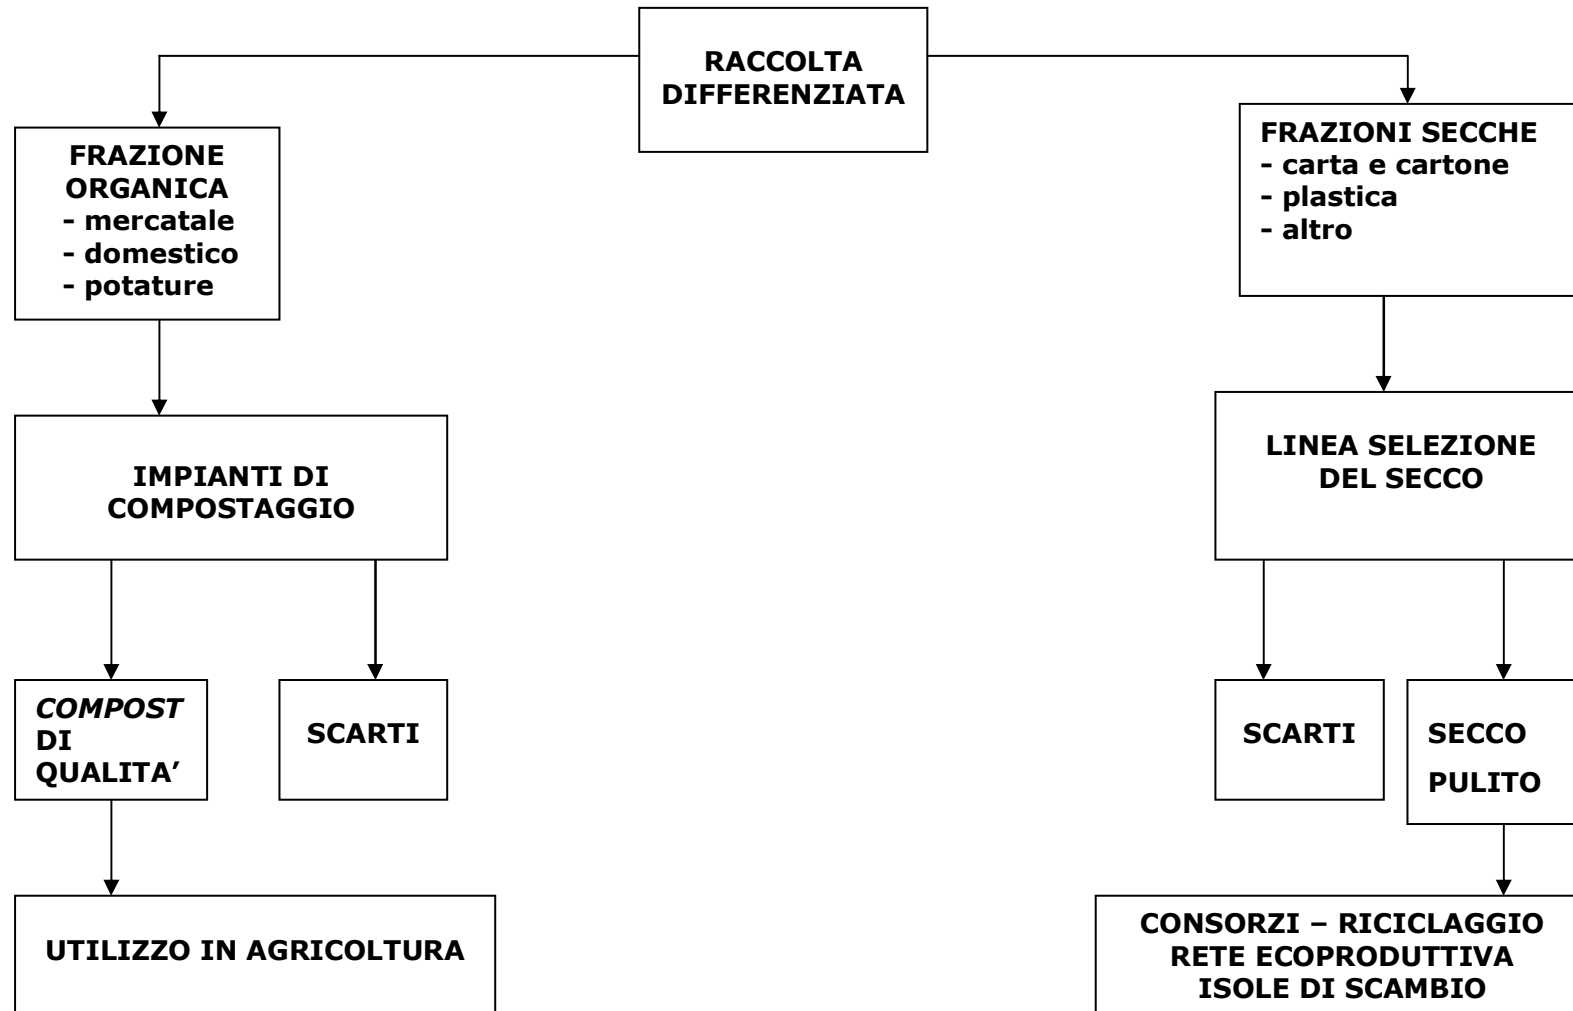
RACCOLTA DIFFERENZIATA

FRAZIONE ORGANICA
- mercatale
- domestico
- potature

IMPIANTI DI COMPOSTAGGIO

*COMPOST* DI QUALITA’

SCARTI

UTILIZZO IN AGRICOLTURA

FRAZIONI SECCHE
- carta e cartone
- plastica
- altro

LINEA SELEZIONE DEL SECCO

SCARTI

SECCO PULITO

CONSORZI – RICICLAGGIO
RETE ECOPRODUTTIVA
ISOLE DI SCAMBIO